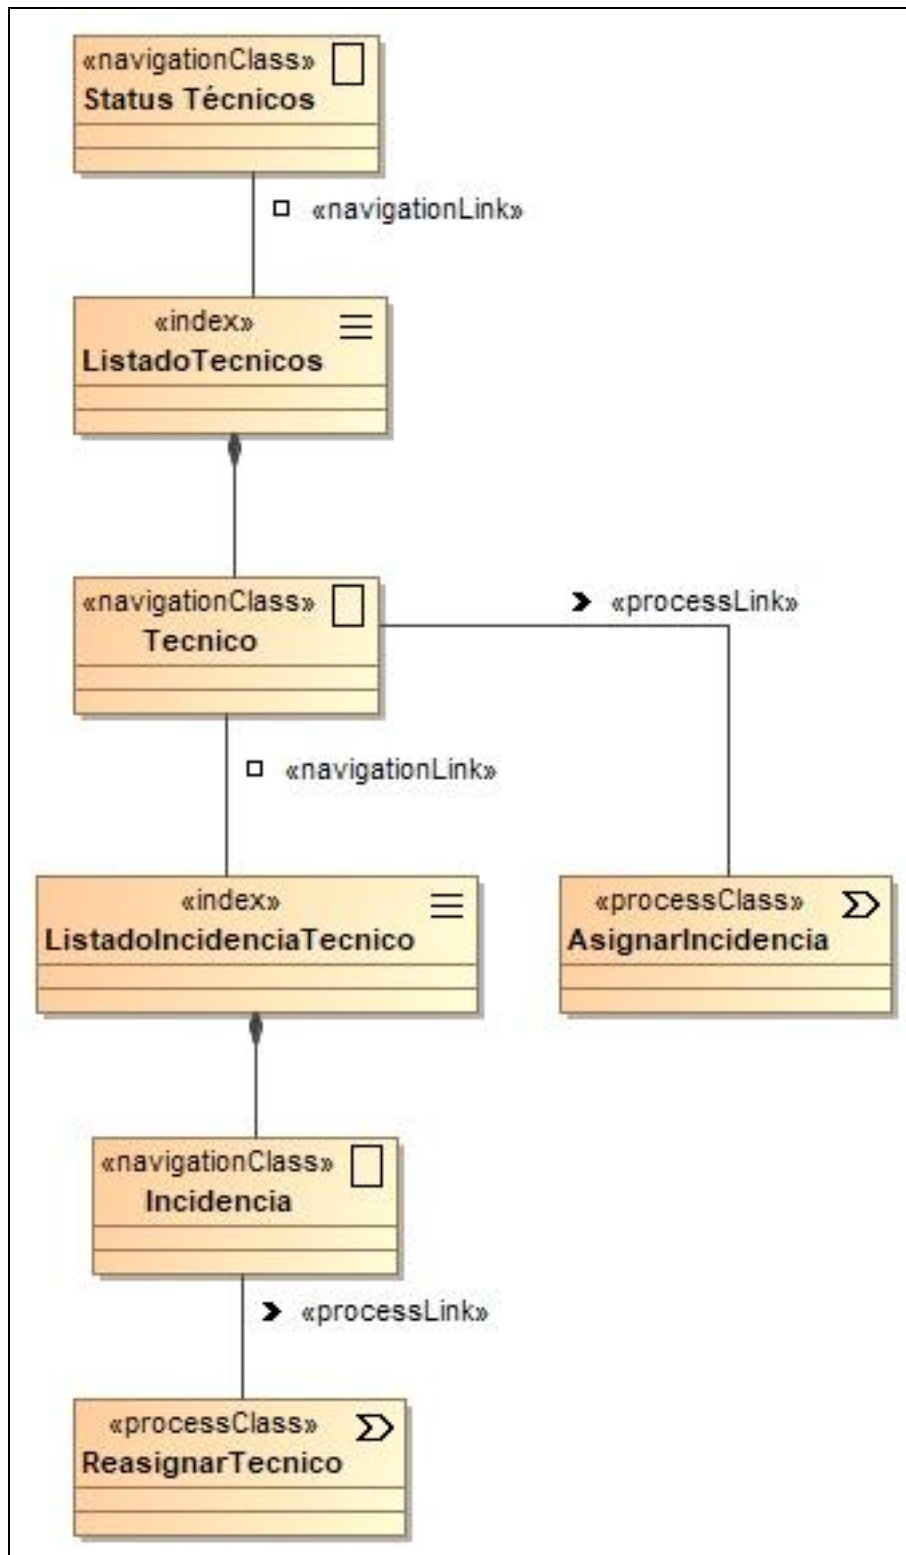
«navigationClass»
Status Técnicos

«navigationLink»

«index»
ListadoTecnicos

«navigationClass»
Tecnico

«processLink»

«navigationLink»

«index»
ListadoIncidenciaTecnico

«processClass»
AsignarIncidencia

«navigationClass»
Incidencia

«processLink»

«processClass»
ReasignarTecnico